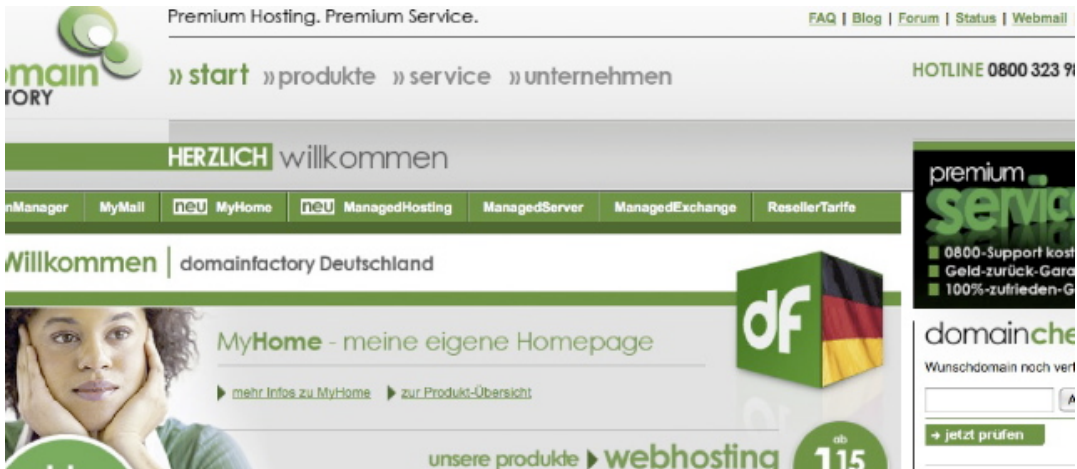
omain
TORY

Premium Hosting. Premium Service.

FAQ | Blog | Forum | Status | Webmail

» start » produkte » service » unternehmen

HOTLINE 0800 323 9

HERZLICH willkommen

nManager MyMail neu MyHome neu ManagedHosting ManagedServer ManagedExchange ResellerTarife

Willkommen | domainfactory Deutschland

dF

MyHome - meine eigene Homepage

mehr Infos zu MyHome zur Produkt-Übersicht

unsere produkte webhosting

ab
1,15

premium
servic

0800-Support kost
Geld-zurück-Gara
100%-zufrieden-G

domainche

Wunschdomain noch ver

A

→ jetzt prüfen